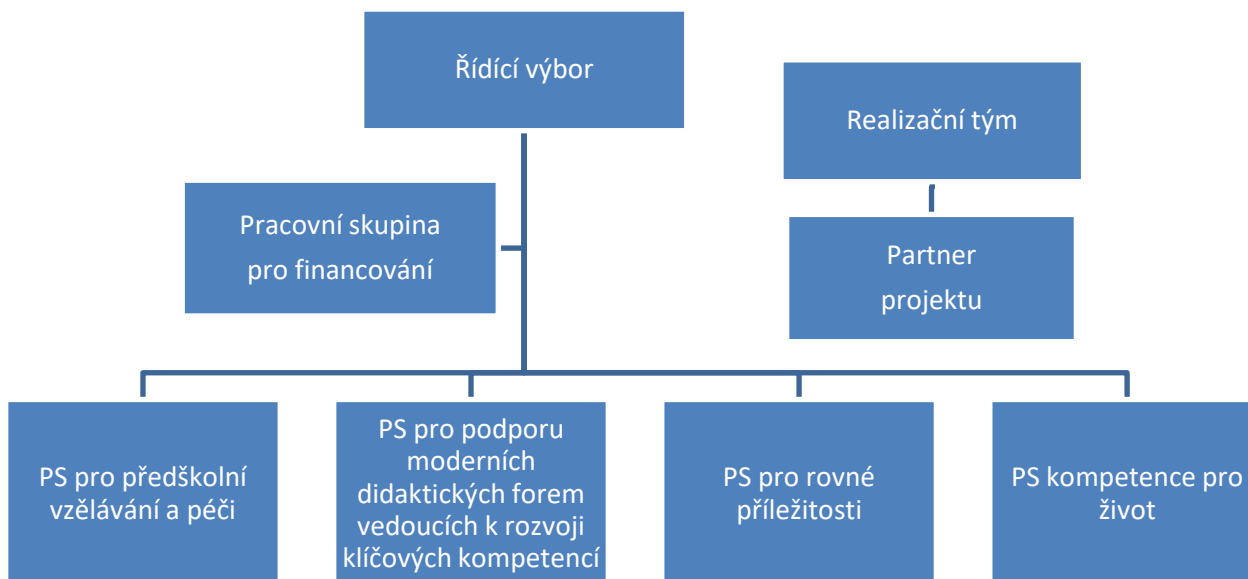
Řídící výbor

Realizační tým

Pracovní skupina pro financování

Partner projektu

PS pro předškolní vzělávání a péči

PS pro podporu moderních didaktických forem vedoucích k rozvoji klíčových kompetencí

PS pro rovné příležitosti

PS kompetence pro život